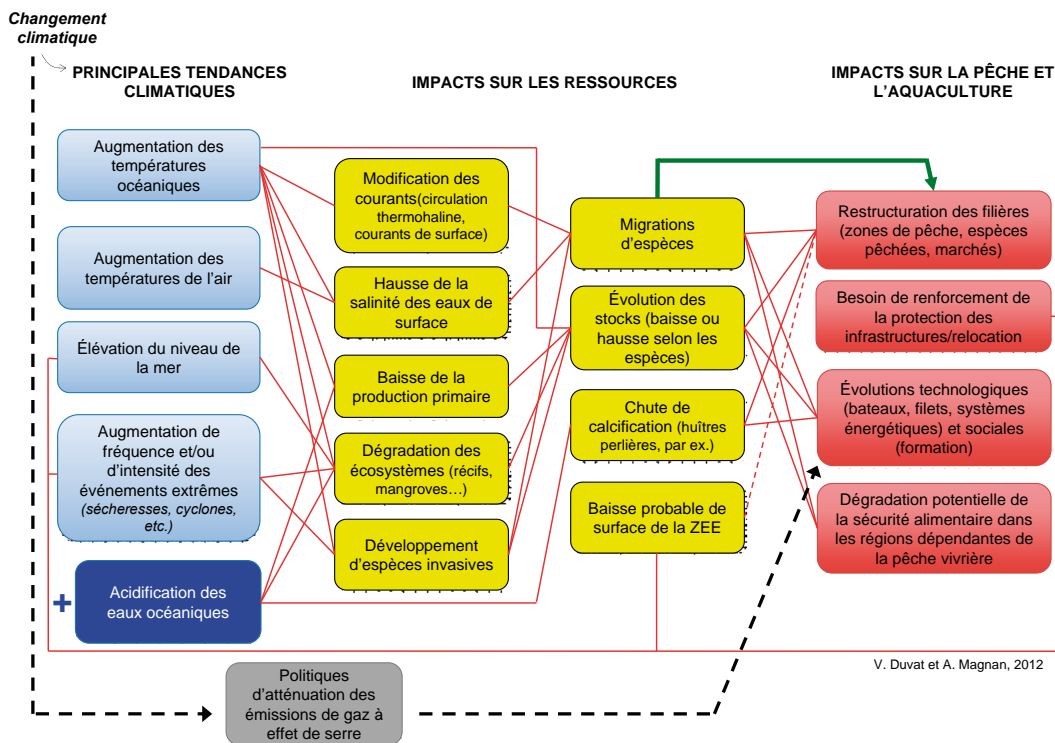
Changement climatique

PRINCIPALES TENDANCES CLIMATIQUES

IMPACTS SUR LES RESSOURCES

IMPACTS SUR LA PÊCHE ET L'AQUACULTURE

Augmentation des températures océaniques

Augmentation des températures de l'air

Élévation du niveau de la mer

Augmentation de fréquence et/ou d'intensité des événements extrêmes (sécheresses, cyclones, etc.)

+ Acidification des eaux océaniques

Modification des courants(circulation thermohaline, courants de surface)

Hausse de la salinité des eaux de surface

Baisse de la production primaire

Dégradation des écosystèmes (récifs, mangroves…)

Développement d'espèces invasives

Migrations d'espèces

Évolution des stocks (baisse ou hausse selon les espèces)

Chute de calcification (huîtres perlières, par ex.)

Baisse probable de surface de la ZEE

Restructuration des filières (zones de pêche, espèces pêchées, marchés)

Besoin de renforcement de la protection des infrastructures/relocation

Évolutions technologiques (bateaux, filets, systèmes énergétiques) et sociales (formation)

Dégradation potentielle de la sécurité alimentaire dans les régions dépendantes de la pêche vivrière

V. Duvat et A. Magnan, 2012

Politiques d'atténuation des émissions de gaz à effet de serre